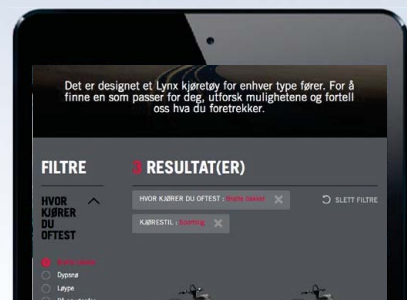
Det er designet et Lynx kjøretøy for enhver type fører. For å finne en som passer for deg, utforsk mulighetene og fortell oss hva du foretrekker.

FILTRE

3 RESULTAT(ER)

HVOR KJØRER DU OFTEST

HVOR KJØRER DU OFTEST : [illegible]

SLETT FILTRE

KJØRESTIL : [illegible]

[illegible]
Dypsnø
Løype
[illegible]